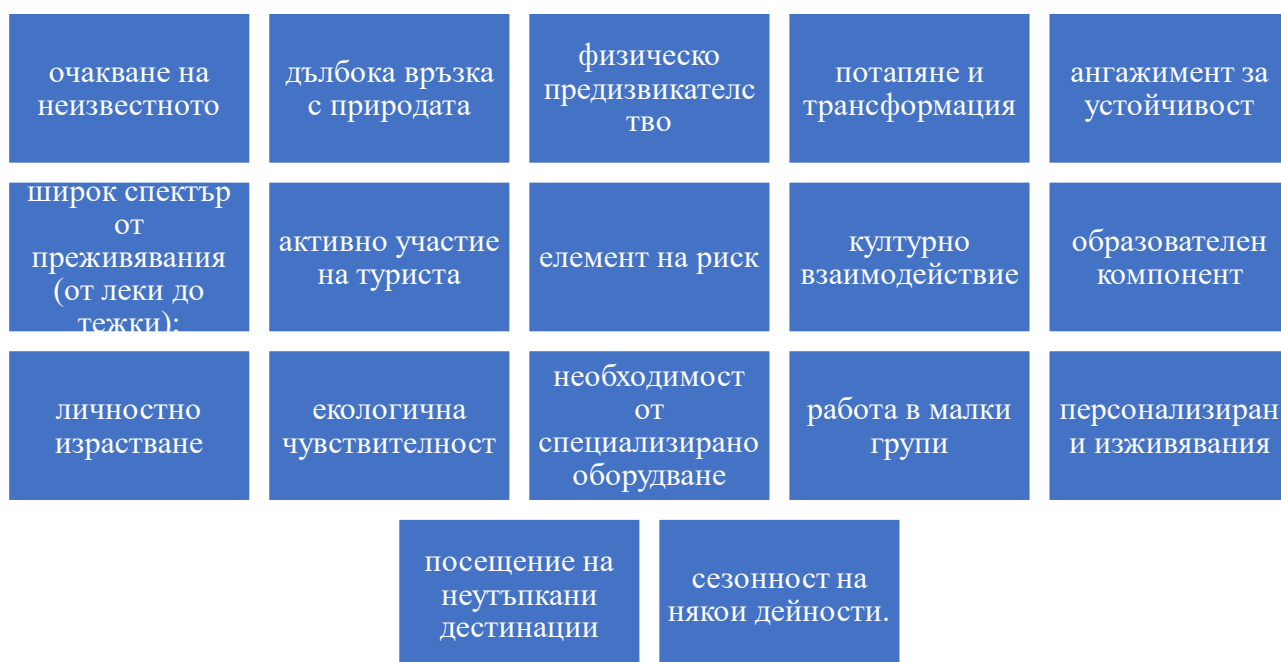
очакване на неизвестното

дълбока връзка с природата

физическо предизвикателс тво

потапяне и трансформация

ангажимент за устойчивост

широк спектър от преживявания (от леки до тежки):

активно участие на туриста

елемент на риск

културно взаимодействие

образователен компонент

личностно израстване

екологична чувствителност

необходимост от специализирано оборудване

работа в малки групи

персонализиран и изживявания

посещение на неутъпкани дестинации

сезонност на някои дейности.